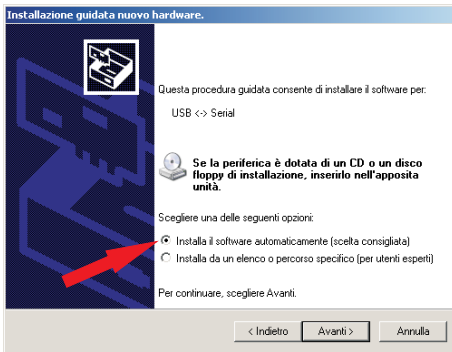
Installazione guidata nuovo hardware.

Questa procedura guidata consente di installare il software per:

USB <-> Serial

Se la periferica è dotata di un CD o un disco floppy di installazione, inserirlo nell'apposita unità.

Scegliere una delle seguenti opzioni:

Installa il software automaticamente (scelta consigliata)

Installa da un elenco o percorso specifico (per utenti esperti)

Per continuare, scegliere Avanti.

< Indietro | Avanti > | Annulla